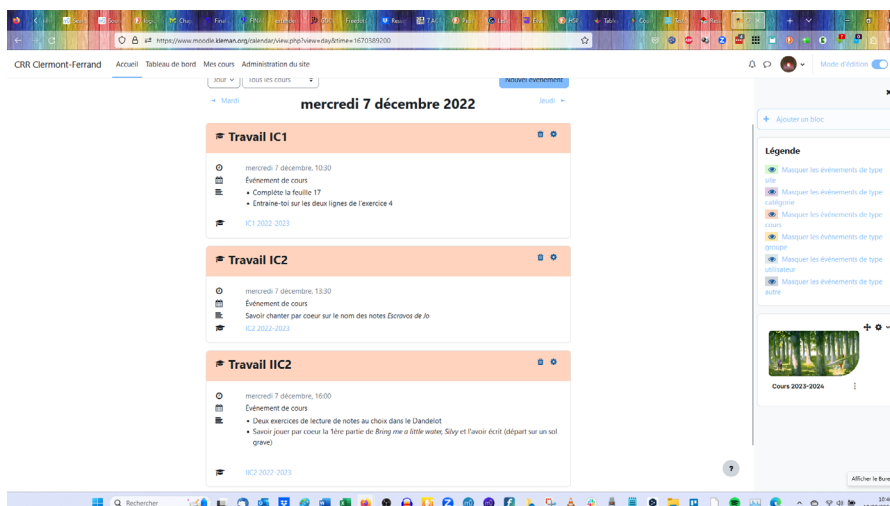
https://www.moodle.kleman.org/calendar/view.php?view=day&time=1670389200

CRR Clermont-Ferrand Accueil Tableau de bord Mes cours Administration du site

Mode d'édition

Jour Tous les cours Nouvel événement

◄ Mardi mercredi 7 décembre 2022 Jeudi ►

Travail IC1

mercredi 7 décembre, 10:30
Événement de cours
• Complète la feuille 17
• Entraine-toi sur les deux lignes de l'exercice 4
IC1 2022-2023

Travail IC2

mercredi 7 décembre, 13:30
Événement de cours
Savoir chanter par coeur sur le nom des notes *Escravos de Jo*
IC2 2022-2023

Travail IIC2

mercredi 7 décembre, 16:00
Événement de cours
• Deux exercices de lecture de notes au choix dans le Dandelot
• Savoir jouer par coeur la 1ère partie de *Bring me a little water, Silvy* et l'avoir écrit (départ sur un sol grave)
IIC2 2022-2023

+ Ajouter un bloc

Légende
Masquer les événements de type site
Masquer les événements de type catégorie
Masquer les événements de type cours
Masquer les événements de type groupe
Masquer les événements de type utilisateur
Masquer les événements de type autre

Cours 2023-2024

Afficher le Bure

Rechercher